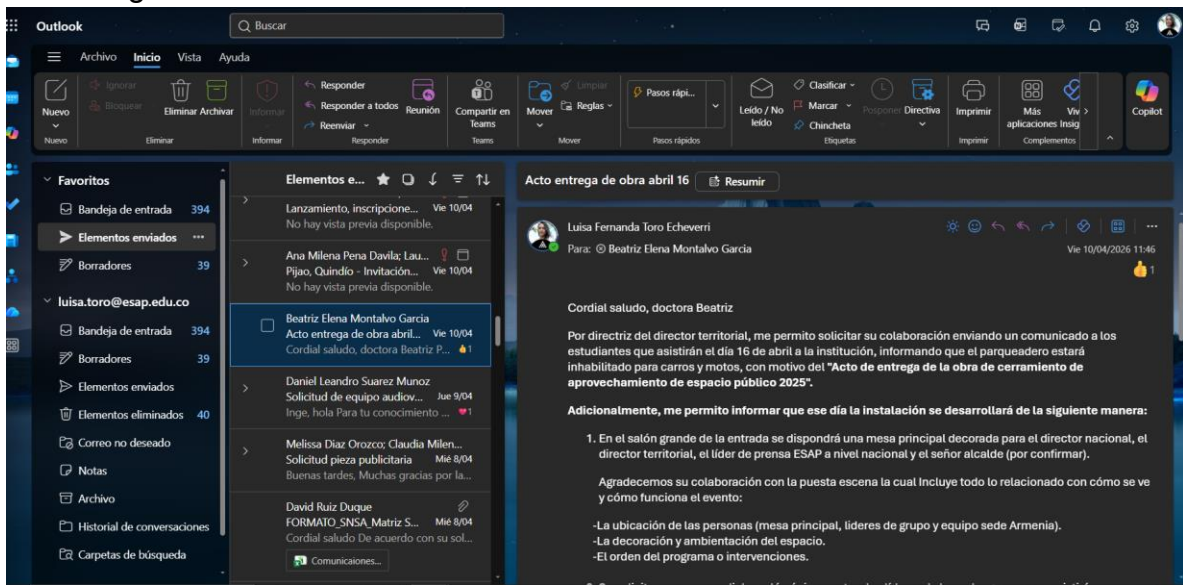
Outlook

Buscar

Archivo Inicio Vista Ayuda

Nuevo
Ignorar
Bloquear
Eliminar Archivar
Informar
Responder
Responder a todos
Reenviar
Reunión
Compartir en Teams
Mover
Limpiar
Reglas
Pasos rápi...
Leído / No leído
Clasificar
Marcar
Chincheta
Posponer
Directiva
Imprimir
Más aplicaciones
Viva Insig
Copilot
Nuevo Eliminar Informar Responder Teams Mover Pasos rápidos Etiquetas Imprimir Complementos

Favoritos
Bandeja de entrada 394
Elementos enviados ...
Borradores 39
luisa.toro@esap.edu.co
Bandeja de entrada 394
Borradores 39
Elementos enviados
Elementos eliminados 40
Correo no deseado
Notas
Archivo
Historial de conversaciones
Carpetas de búsqueda

Elementos e...

Lanzamiento, inscripcione... Vie 10/04
No hay vista previa disponible.

Ana Milena Pena Davila; Lau...
Pijao, Quindío - Invitación... Vie 10/04
No hay vista previa disponible.

Beatriz Elena Montalvo Garcia
Acto entrega de obra abril... Vie 10/04
Cordial saludo, doctora Beatriz P... 1

Daniel Leandro Suarez Munoz
Solicitud de equipo audiov... Jue 9/04
Inge, hola Para tu conocimiento ... 1

Melissa Diaz Orozco; Claudia Milen...
Solicitud pieza publicitaria Mié 8/04
Buenas tardes, Muchas gracias por la...

David Ruiz Duque
FORMATO_SNSA_Matriz S... Mié 8/04
Cordial saludo De acuerdo con su sol...
Comunicaiones...

Acto entrega de obra abril 16
Resumir

Luisa Fernanda Toro Echeverri
Para: Beatriz Elena Montalvo Garcia
Vie 10/04/2026 11:46
1

Cordial saludo, doctora Beatriz

Por directriz del director territorial, me permito solicitar su colaboración enviando un comunicado a los estudiantes que asistirán el día 16 de abril a la institución, informando que el parqueadero estará inhabilitado para carros y motos, con motivo del **"Acto de entrega de la obra de cerramiento de aprovechamiento de espacio público 2025".**

**Adicionalmente, me permito informar que ese día la instalación se desarrollará de la siguiente manera:**

1. En el salón grande de la entrada se dispondrá una mesa principal decorada para el director nacional, el director territorial, el líder de prensa ESAP a nivel nacional y el señor alcalde (por confirmar).

Agradecemos su colaboración con la puesta escena la cual Incluye todo lo relacionado con cómo se ve y cómo funciona el evento:

-La ubicación de las personas (mesa principal, líderes de grupo y equipo sede Armenia).
-La decoración y ambientación del espacio.
-El orden del programa o intervenciones.